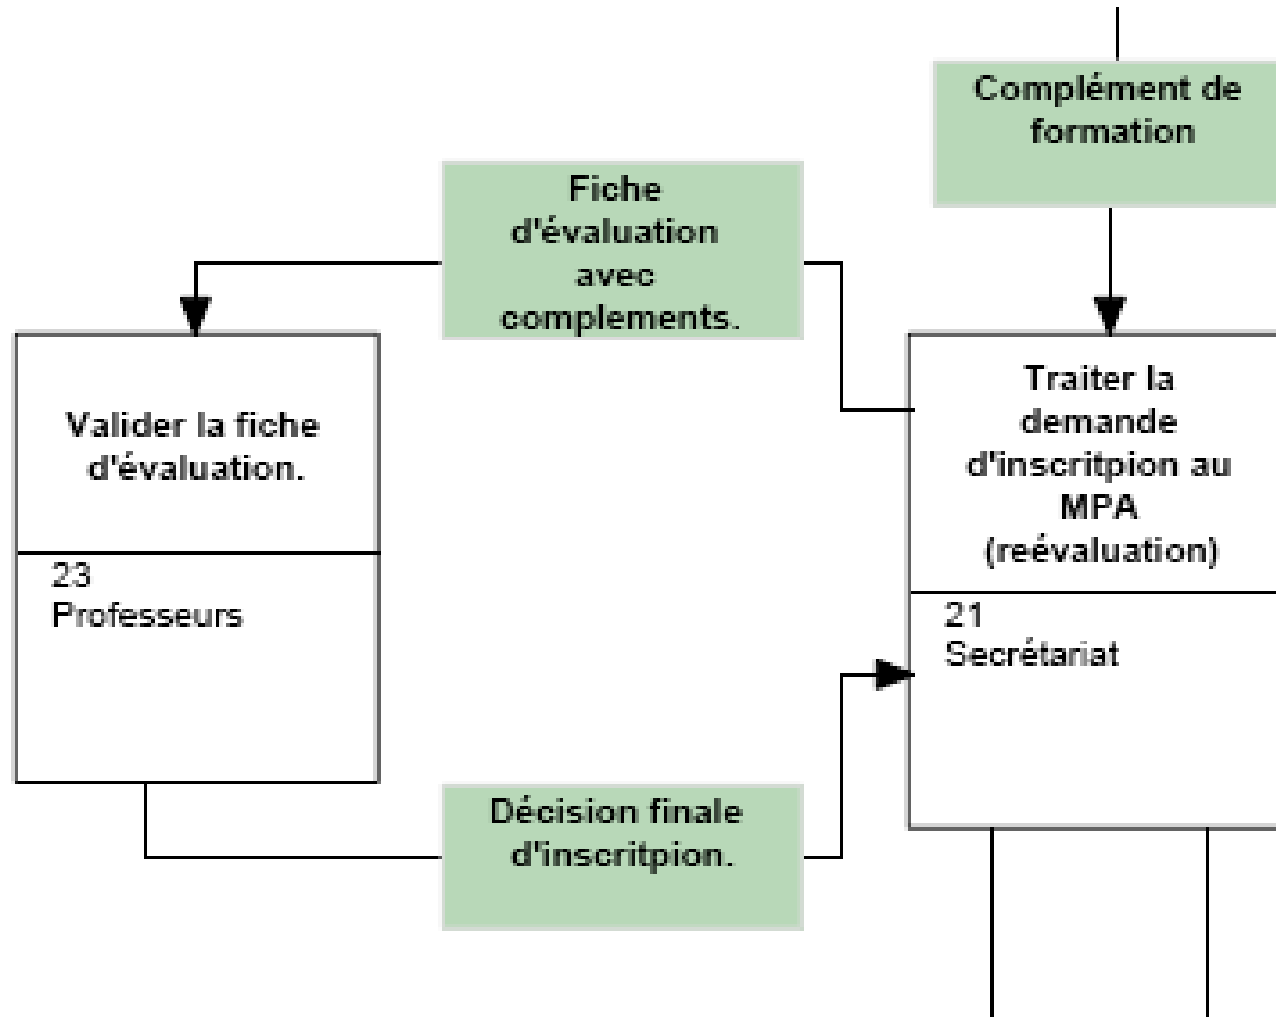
Complément de formation

Fiche d'évaluation avec complements.

Valider la fiche d'évaluation.

23
Professeurs

Traiter la demande d'inscritpion au MPA (reévaluation)

21
Secrétariat

Décision finale d'inscritpion.